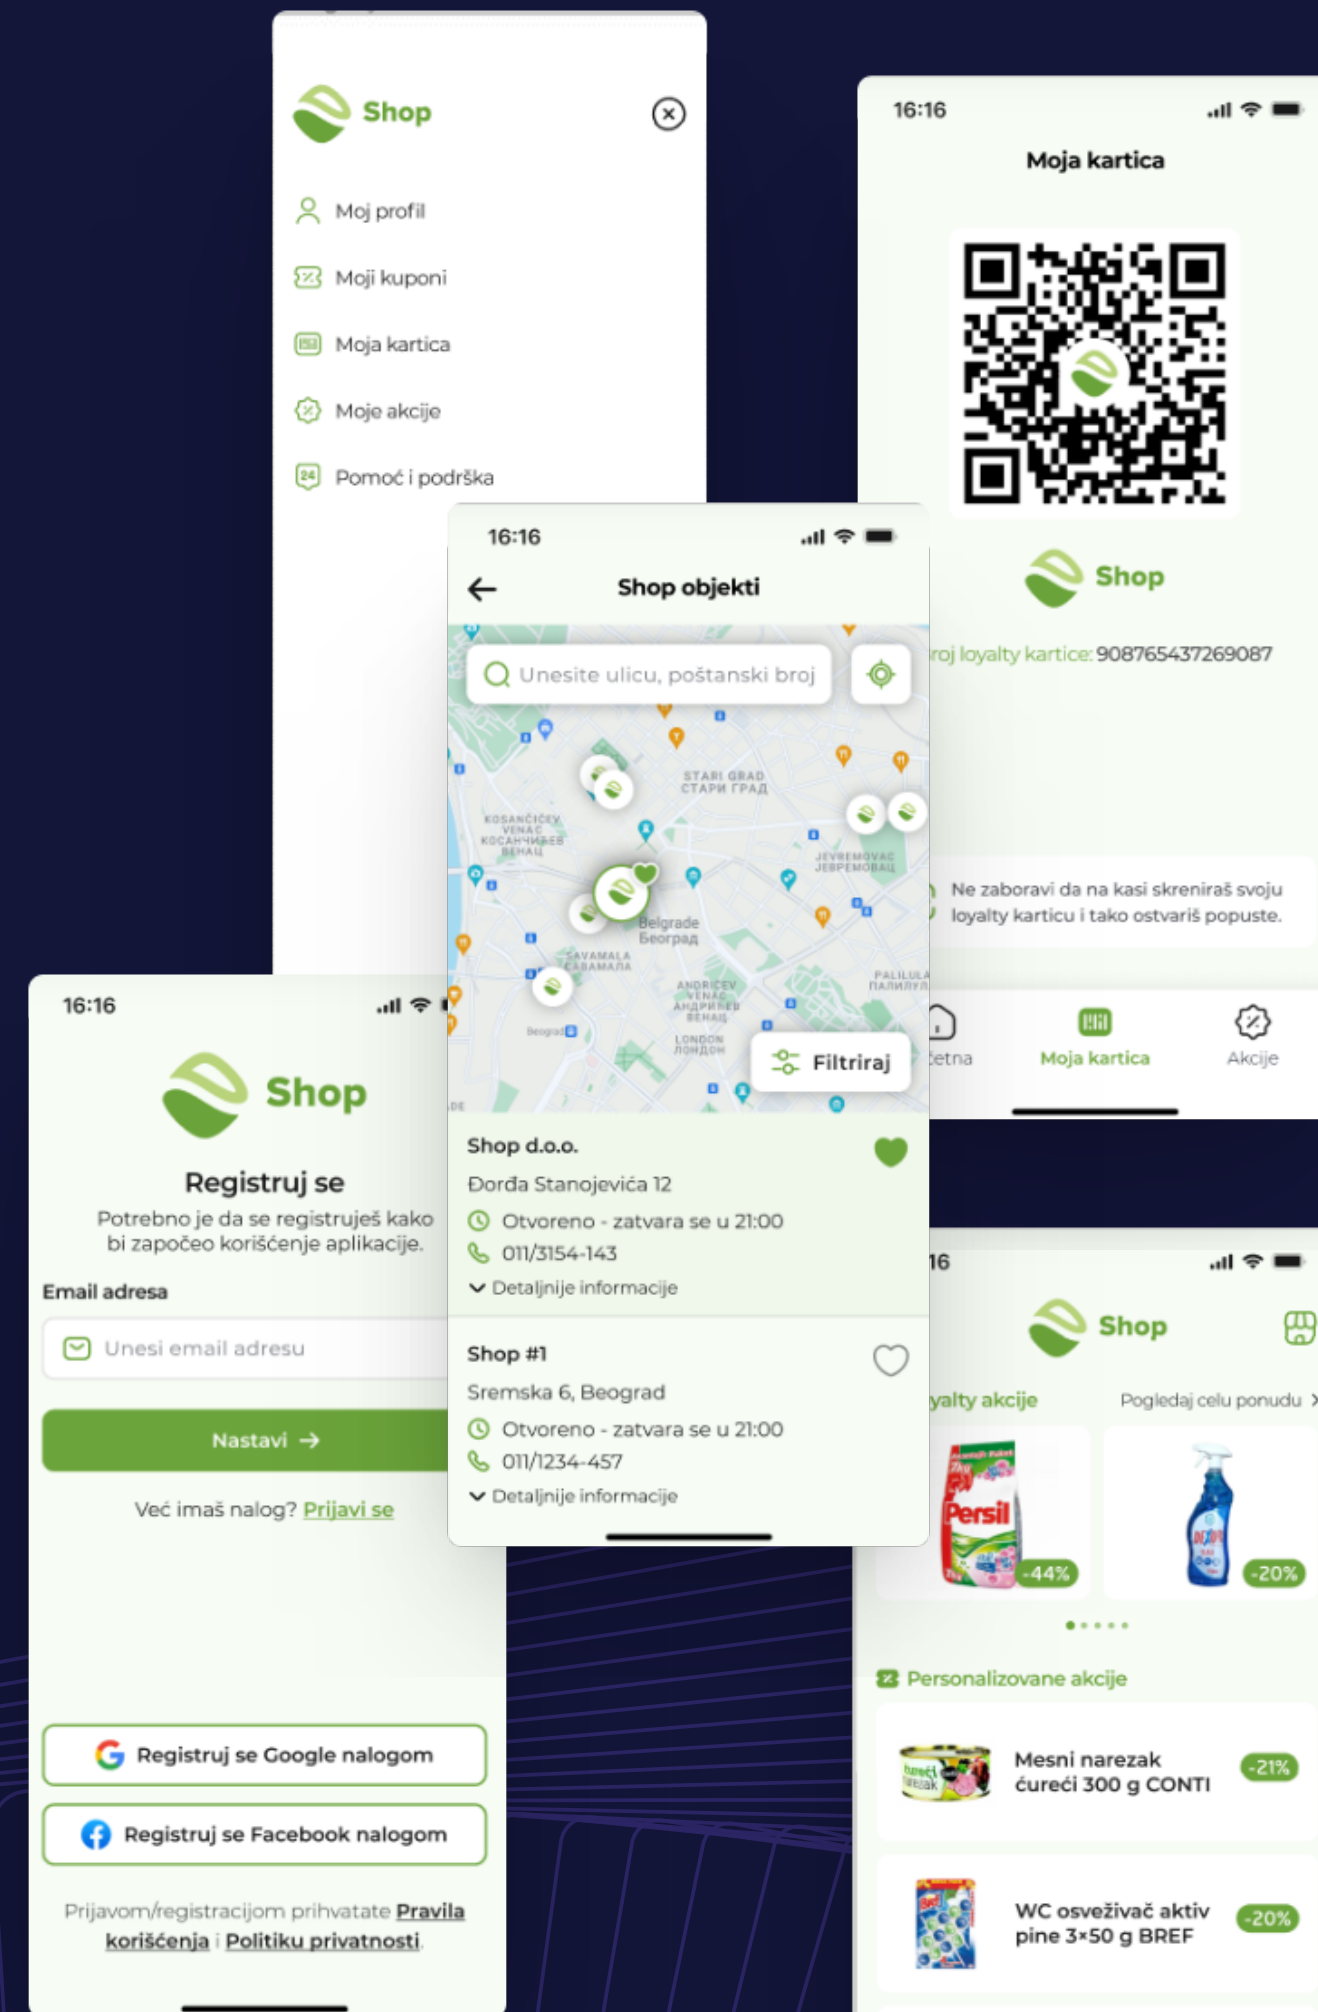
Shop

Moj profil

Moji kuponi

Moja kartica

Moje akcije

Pomoć i podrška

16:16

Moja kartica

Shop

roj loyalty kartice: 908765437269087

Ne zaboravi da na kasi skreniraš svoju loyalty karticu i tako ostvariš popuste.

četna

Moja kartica

Akcije

16:16

Shop objekti

Unesite ulicu, poštanski broj

STARI GRAD
СТАРИ ГРАД

KOSANČIĆEV VENAC
КОСАНЧИЋЕВ ВЕНАЦ

JEVREMOVAC
ЈЕВРЕМОВАЦ

Belgrade
Београд

SAVAMALA
САВАМАЛА

ANDRIĆEV VENAC
АНДРИЋЕВ ВЕНАЦ

PALILULA
ПАЛИЛУЛА

LONDON
ЛОНДОН

Filtriraj

Shop d.o.o.

Đorđa Stanojevića 12

Otvoreno - zatvara se u 21:00

011/3154-143

Detaljnije informacije

Shop #1

Sremska 6, Beograd

Otvoreno - zatvara se u 21:00

011/1234-457

Detaljnije informacije

16:16

Shop

Registruj se

Potrebno je da se registruješ kako bi započeo korišćenje aplikacije.

Email adresa

Unesi email adresu

Nastavi

Već imaš nalog? Prijavi se

Registruj se Google nalogom

Registruj se Facebook nalogom

Prijavom/registracijom prihvatate Pravila korišćenja i Politiku privatnosti.

16

Shop

yalty akcije

Pogledaj celu ponudu

Persil

-44%

-20%

Personalizovane akcije

Mesni narezak ćureći 300 g CONTI

-21%

WC osveživač aktiv pine 3×50 g BREF

-20%